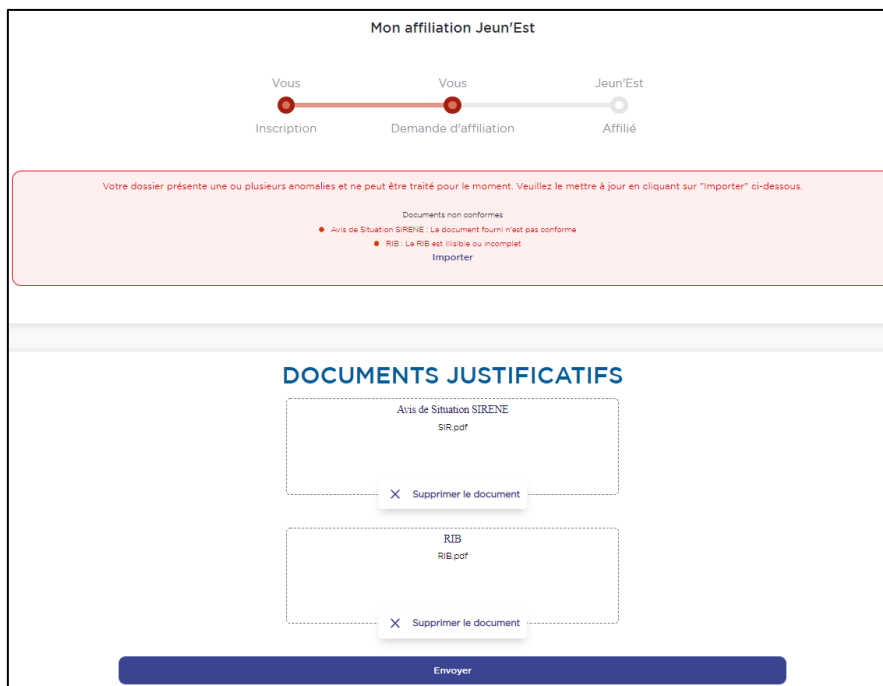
Mon affiliation Jeun'Est

Vous
Inscription

Vous
Demande d'affiliation

Jeun'Est
Affilié

Votre dossier présente une ou plusieurs anomalies et ne peut être traité pour le moment. Veuillez le mettre à jour en cliquant sur "Importer" ci-dessous.

Documents non conformes

Avis de Situation SIRENE : Le document fourni n'est pas conforme

RIB : Le RIB est illisible ou incomplet

Importer

DOCUMENTS JUSTIFICATIFS

Avis de Situation SIRENE
SIR.pdf

Supprimer le document

RIB
RIB.pdf

Supprimer le document

Envoyer